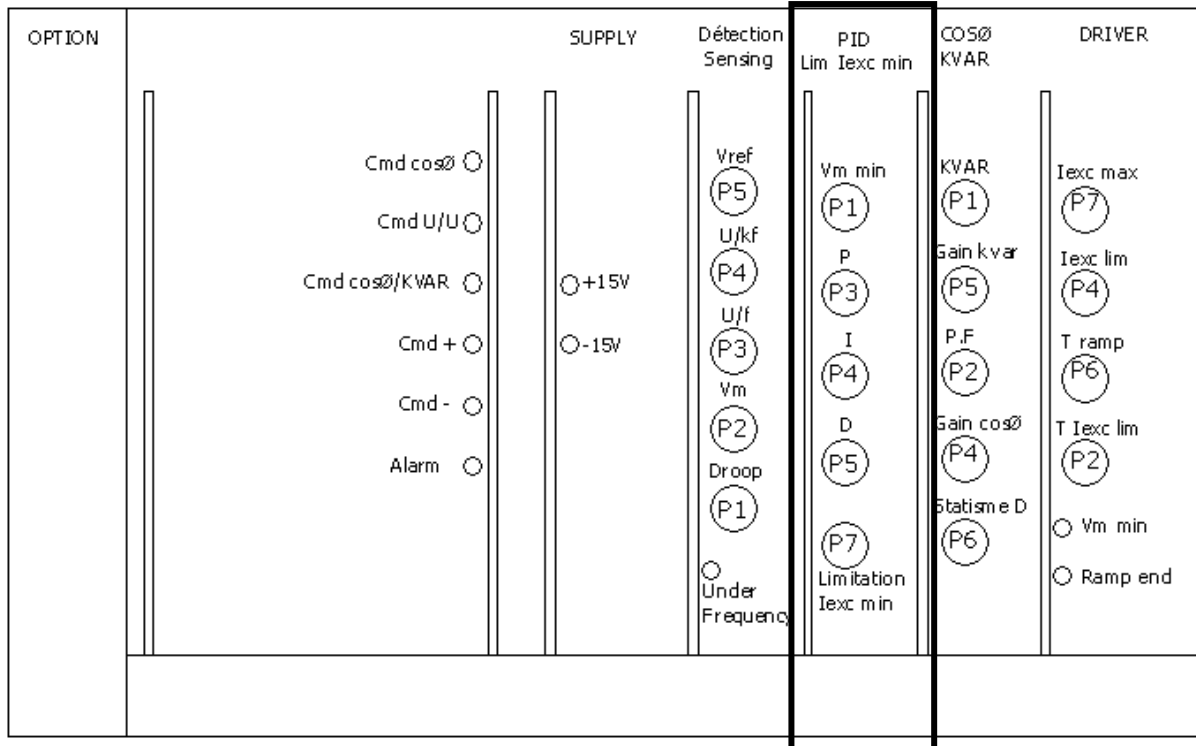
OPTION

SUPPLY

Détection Sensing

PID Lim Iexc min

COSØ KVAR

DRIVER

Cmd cosØ

Cmd U/U

Cmd cosØ/KVAR

Cmd +

Cmd -

Alarm

+15V

-15V

Vref
P5
U/kf
P4
U/f
P3
Vm
P2
Droop
P1
Under Frequency

Vm min
P1
P
P3
I
P4
D
P5
P7
Limitation Iexc min

KVAR
P1
Gain kvar
P5
P.F
P2
Gain cosØ
P4
Statisme D
P6

Iexc max
P7
Iexc lim
P4
T ramp
P6
T Iexc lim
P2
Vm min
Ramp end